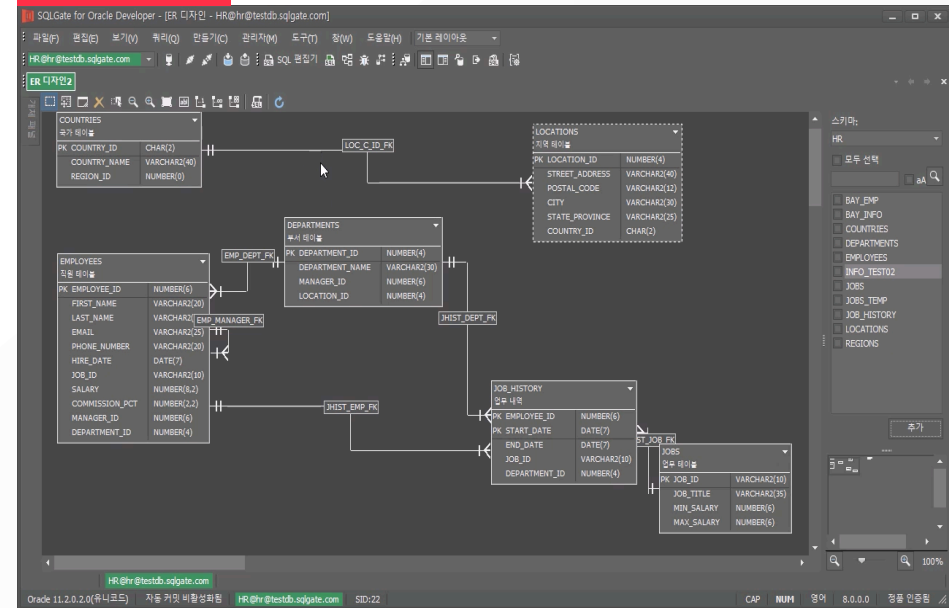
SQLGate for Oracle Developer - [ER 디자인 - HR@hr@testdb.sqlgate.com]

파일(F) 편집(E) 보기(V) 쿼리(Q) 만들기(C) 관리자(M) 도구(T) 창(W) 도움말(H) 기본 레이아웃

HR@hr@testdb.sqlgate.com

SQL 편집기

ER 디자인2

COUNTRIES
국가 테이블

| | | |
|---|---|---|
| PK | COUNTRY_ID | CHAR(2) |
| | COUNTRY_NAME | VARCHAR2(40) |
| | REGION_ID | NUMBER(0) |

LOC_C_ID_FK

LOCATIONS
지역 테이블

| | | |
|---|---|---|
| PK | LOCATION_ID | NUMBER(4) |
| | STREET_ADDRESS | VARCHAR2(40) |
| | POSTAL_CODE | VARCHAR2(12) |
| | CITY | VARCHAR2(30) |
| | STATE_PROVINCE | VARCHAR2(25) |
| | COUNTRY_ID | CHAR(2) |

DEPARTMENTS
부서 테이블

| | | |
|---|---|---|
| PK | DEPARTMENT_ID | NUMBER(4) |
| | DEPARTMENT_NAME | VARCHAR2(30) |
| | MANAGER_ID | NUMBER(6) |
| | LOCATION_ID | NUMBER(4) |

EMP_DEPT_FK

EMPLOYEES
직원 테이블

| | | |
|---|---|---|
| PK | EMPLOYEE_ID | NUMBER(6) |
| | FIRST_NAME | VARCHAR2(20) |
| | LAST_NAME | VARCHAR2( |
| | EMAIL | VARCHAR2(25) |
| | PHONE_NUMBER | VARCHAR2(20) |
| | HIRE_DATE | DATE(7) |
| | JOB_ID | VARCHAR2(10) |
| | SALARY | NUMBER(8,2) |
| | COMMISSION_PCT | NUMBER(2,2) |
| | MANAGER_ID | NUMBER(6) |
| | DEPARTMENT_ID | NUMBER(4) |

EMP_MANAGER_FK

JHIST_DEPT_FK

JHIST_EMP_FK

JOB_HISTORY
업무 내역

| | | |
|---|---|---|
| PK | EMPLOYEE_ID | NUMBER(6) |
| PK | START_DATE | DATE(7) |
| | END_DATE | DATE(7) |
| | JOB_ID | VARCHAR2(10) |
| | DEPARTMENT_ID | NUMBER(4) |

ST_JOB_FK

JOBS
업무 테이블

| | | |
|---|---|---|
| PK | JOB_ID | VARCHAR2(10) |
| | JOB_TITLE | VARCHAR2(35) |
| | MIN_SALARY | NUMBER(6) |
| | MAX_SALARY | NUMBER(6) |

스키마:
HR
모두 선택
aA
BAY_EMP
BAY_INFO
COUNTRIES
DEPARTMENTS
EMPLOYEES
INFO_TEST02
JOBS
JOBS_TEMP
JOB_HISTORY
LOCATIONS
REGIONS
추가
100%

HR@hr@testdb.sqlgate.com

Oracle 11.2.0.2.0(유니코드) 자동 커밋 비활성화됨 HR@hr@testdb.sqlgate.com SID:22 CAP NUM 영어 8.0.0.0 정품 인증됨